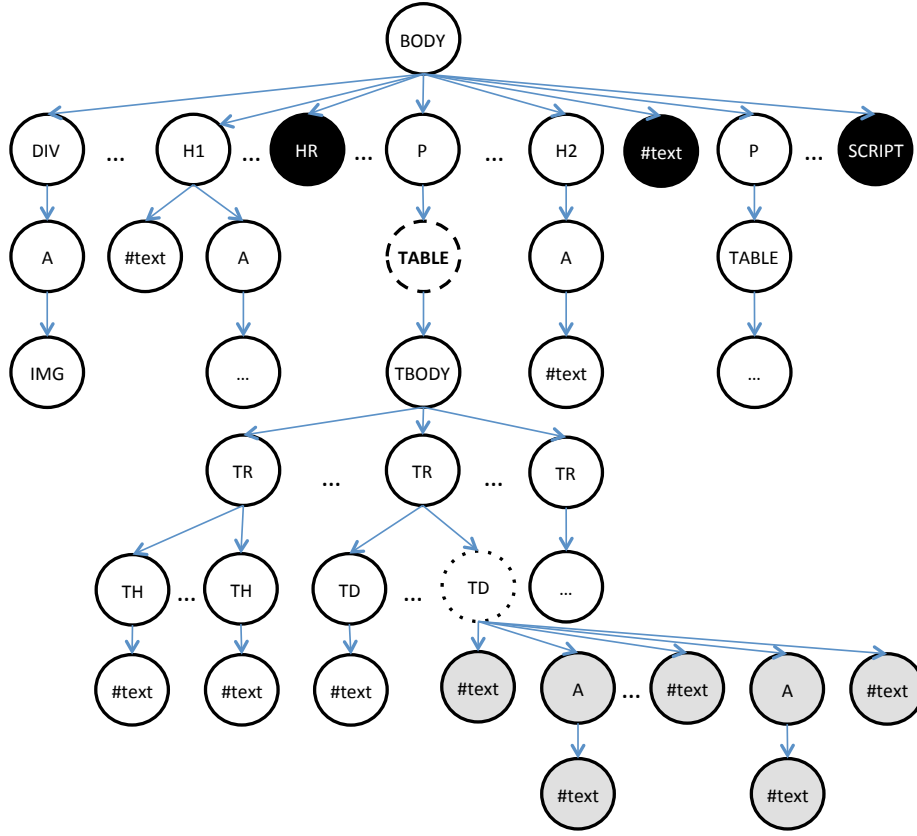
BODY

DIV ... H1 ... HR ... P ... H2 #text P ... SCRIPT

A #text A TABLE A TABLE

IMG ... TBODY #text ...

TR ... TR ... TR

TH ... TH TD ... TD ...

#text #text #text #text A ... #text A #text

#text #text